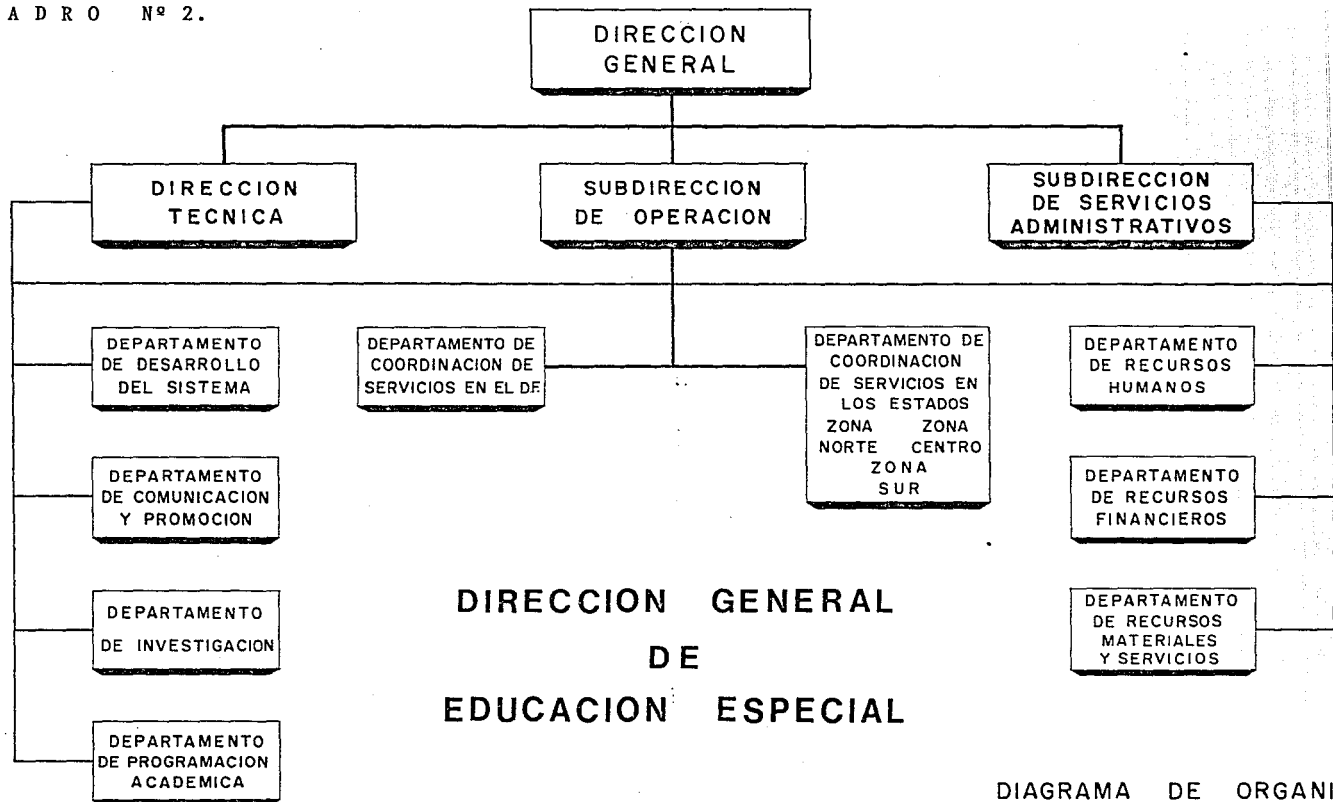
A D R O Nº 2.

DIRECCION GENERAL

DIRECCION TECNICA

SUBDIRECCION DE OPERACION

SUBDIRECCION DE SERVICIOS ADMINISTRATIVOS

DEPARTAMENTO DE DESARROLLO DEL SISTEMA

DEPARTAMENTO DE COORDINACION DE SERVICIOS EN EL DF.

DEPARTAMENTO DE COORDINACION DE SERVICIOS EN LOS ESTADOS ZONA NORTE ZONA CENTRO ZONA SUR

DEPARTAMENTO DE RECURSOS HUMANOS

DEPARTAMENTO DE COMUNICACION Y PROMOCION

DEPARTAMENTO DE RECURSOS FINANCIEROS

DEPARTAMENTO DE INVESTIGACION

DIRECCION GENERAL DE EDUCACION ESPECIAL

DEPARTAMENTO DE RECURSOS MATERIALES Y SERVICIOS

DEPARTAMENTO DE PROGRAMACION ACADEMICA

DIAGRAMA DE ORGANI